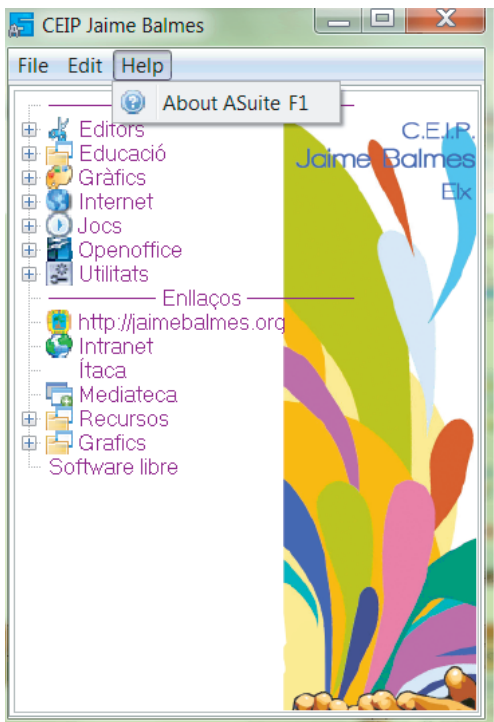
CEIP Jaime Balmes

File Edit Help

About ASuite F1

Editors
Educació
Gràfics
Internet
Jocs
Openoffice
Utilitats
Enllaços
http://jaimebalmes.org
Intranet
Ítaca
Mediateca
Recursos
Grafics
Software libre

C.E.I.P.
Jaime Balmes
Elx